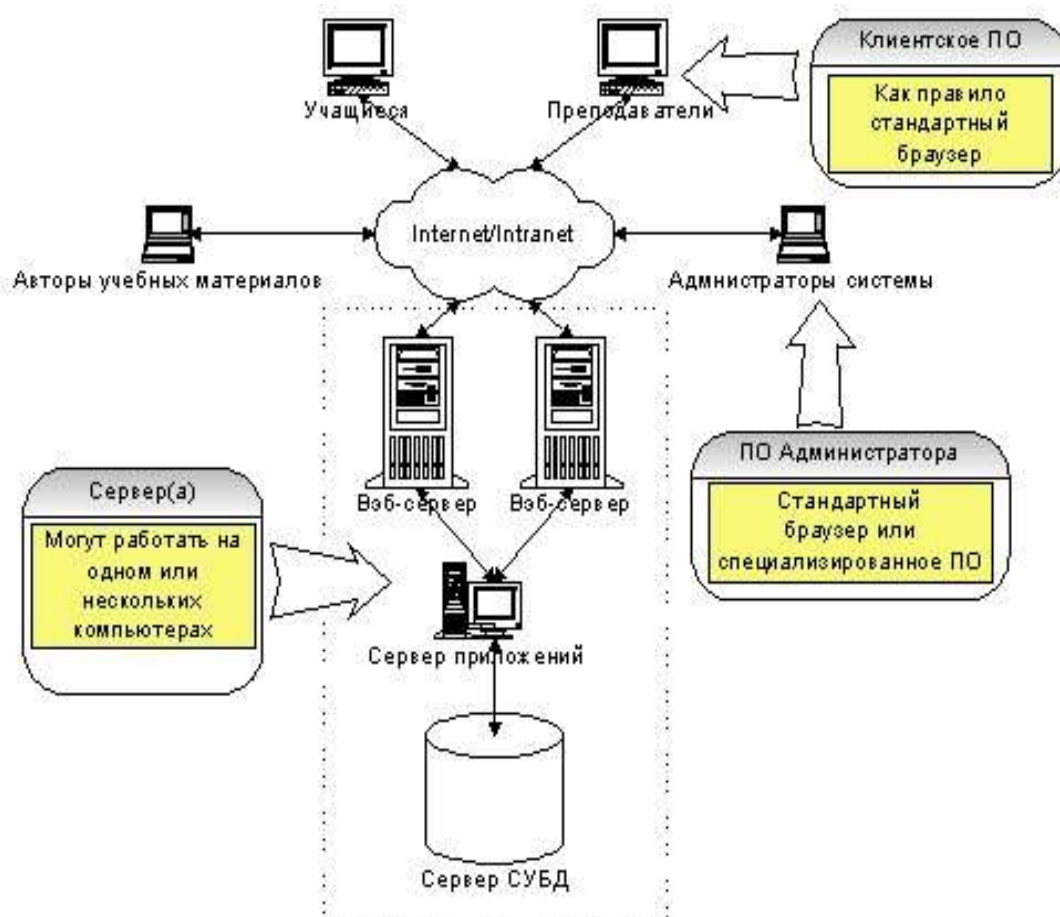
Учащиеся

Преподаватели

Клиентское ПО

Как правило стандартный браузер

Авторы учебных материалов

Internet/Intranet

Администраторы системы

Веб-сервер

Веб-сервер

ПО Администратора

Стандартный браузер или специализированное ПО

Сервер(а)

Могут работать на одном или нескольких компьютерах

Сервер приложений

Сервер СУБД